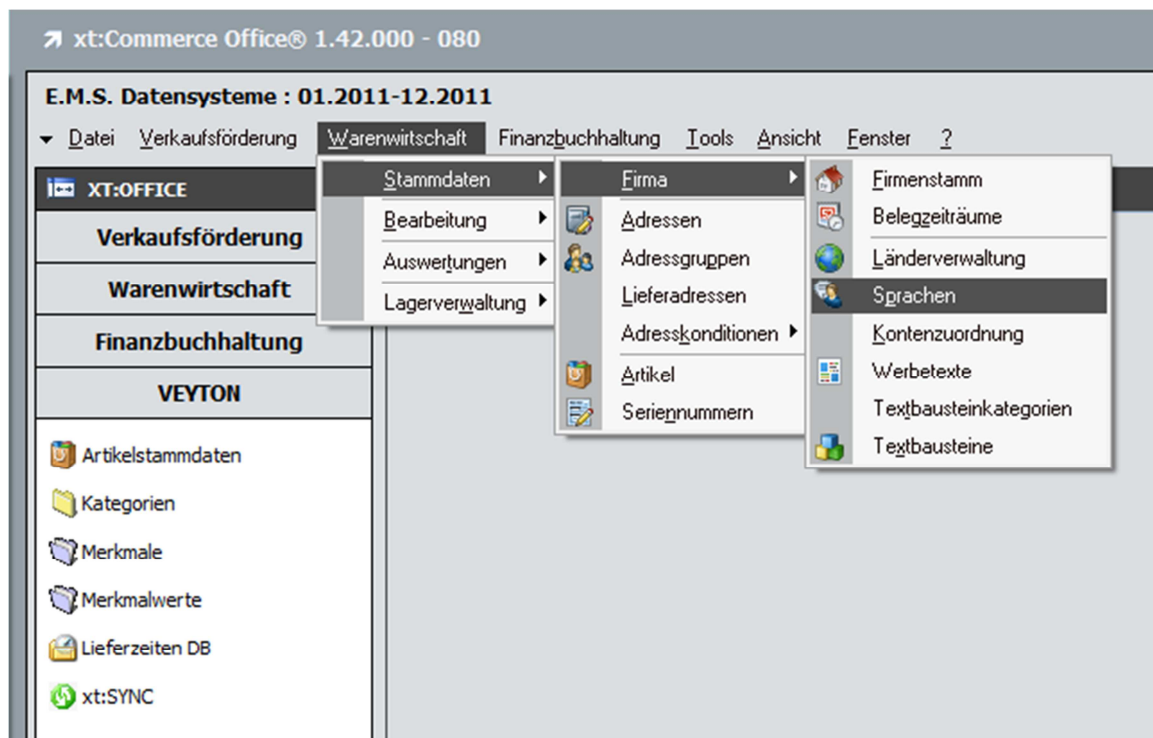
xt:Commerce Office® 1.42.000 - 080

E.M.S. Datensysteme : 01.2011-12.2011

Datei Verkaufsförderung Warenwirtschaft Finanzbuchhaltung Tools Ansicht Fenster ?

XT:OFFICE

Verkaufsförderung

Warenwirtschaft

Finanzbuchhaltung

VEYTON

Artikelstammdaten

Kategorien

Merkmale

Merkmalwerte

Lieferzeiten DB

xt:SYNC

Stammdaten
Bearbeitung
Auswertungen
Lagerverwaltung

Firma
Adressen
Adressgruppen
Lieferadressen
Adresskonditionen
Artikel
Seriennummern

Firmenstamm
Belegzeiträume
Länderverwaltung
Sprachen
Kontenzuordnung
Werbetexte
Textbausteinkategorien
Textbausteine